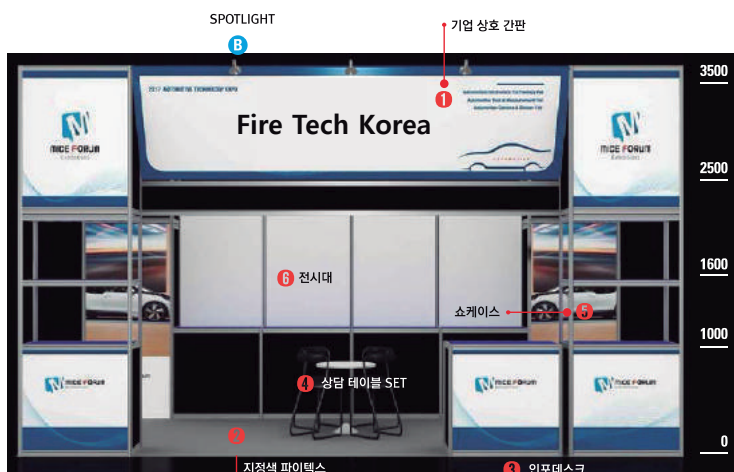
SPOTLIGHT
B
기업 상호 간판
1
2017 AUTOMOTIVE TECHNOLOGY EXPO
Fire Tech Korea
MICE FORUM Exhibition
MICE FORUM Exhibition
3500
2500
1600
1000
0
6 전시대
쇼케이스
5
4 상담 테이블 SET
MICE FORUM
MICE FORUM
MICE FORUM
2
지정색 파이텍스
3 인포데스크